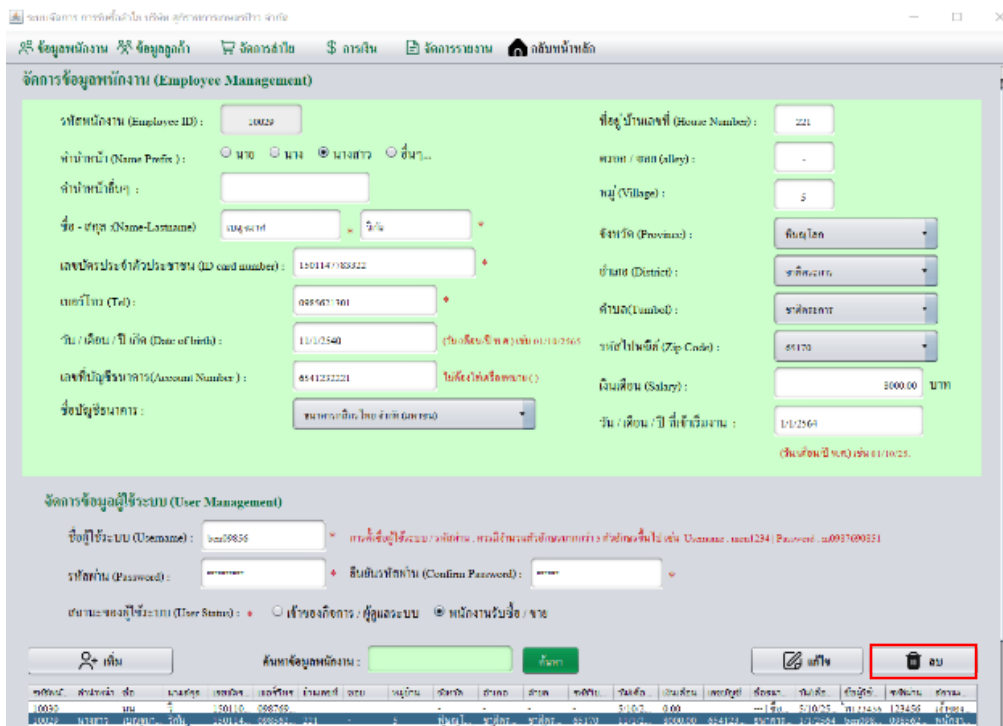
ระบบจัดการ การซื้อขายในบริษัท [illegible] จำกัด

ข้อมูลพนักงาน ข้อมูลลูกค้า จัดการสินค้า $ การเงิน จัดการรายงาน กลับหน้าหลัก

จัดการข้อมูลพนักงาน (Employee Management)

รหัสพนักงาน (Employee ID) : 10039

คำนำหน้า (Name Prefix) : ○ นาย ○ นาง ◉ นางสาว ○ อื่นๆ...

คำนำหน้าอื่นๆ :

ชื่อ - สกุล (Name-Lastname) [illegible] * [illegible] *

เลขบัตรประจำตัวประชาชน (ID card number) : 1501147783322 *

เบอร์โทร (Tel) : 0985671301 *

วัน / เดือน / ปี เกิด (Date of birth) : 11/1/2540 (วัน/เดือน/ปี พ.ศ.) เช่น 01/10/2565

เลขที่บัญชีธนาคาร(Account Number) : 6541232221 ไม่ต้องใส่เครื่องหมาย(-)

ชื่อบัญชีธนาคาร : ธนาคารกสิกรไทย จำกัด (มหาชน)

ที่อยู่ บ้านเลขที่ (House Number) : 221

ซอย / ถนน (alley) : -

หมู่ (Village) : 5

จังหวัด (Province) : พิษณุโลก

อำเภอ (District) : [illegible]

ตำบล(Tambol) : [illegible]

รหัสไปรษณีย์ (Zip Code) : 65170

เงินเดือน (Salary) : 8000.00 บาท

วัน / เดือน / ปี ที่เข้าเริ่มงาน : 1/1/2564

(วัน/เดือน/ปี พ.ศ.) เช่น 01/10/25..

จัดการข้อมูลผู้ใช้ระบบ (User Management)

ชื่อผู้ใช้ระบบ (Username) : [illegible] * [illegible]

รหัสผ่าน (Password) : ******** * ยืนยันรหัสผ่าน (Confirm Password) : ****** *

สถานะของผู้ใช้ระบบ (User Status) : * ○ เจ้าของกิจการ / ผู้ดูแลระบบ ◉ พนักงานรับซื้อ / ขาย

เพิ่ม ค้นหาข้อมูลพนักงาน : ค้นหา แก้ไข ลบ

| รหัสพ... | คำนำหน้า | ชื่อ | นามสกุล | เลขบัต... | เบอร์โทร | บ้านเลขที่ | ซอย | หมู่บ้าน | จังหวัด | อำเภอ | ตำบล | รหัสไป... | วันเกิด | เงินเดือน | เลขบัญชี | ชื่อธนา... | วันเริ่ม... | ชื่อผู้ใช้... | รหัสผ่าน | สถานะ... |
|---|---|---|---|---|---|---|---|---|---|---|---|---|---|---|---|---|---|---|---|---|
| 10030 | | นน | วิ | 150110... | 098769... | | | | | | | | 5/10/2... | 0.00 | | ---เลือ... | 5/10/25... | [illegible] | 123456 | เจ้าของ... |
| 10039 | นางสาว | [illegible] | วิภัย | 150114... | 098567... | 221 | - | 5 | พิษณุโ... | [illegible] | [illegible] | 65170 | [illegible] | 8000.00 | 654123... | ธนาคาร... | 1/1/2564 | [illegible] | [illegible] | พนักงา... |